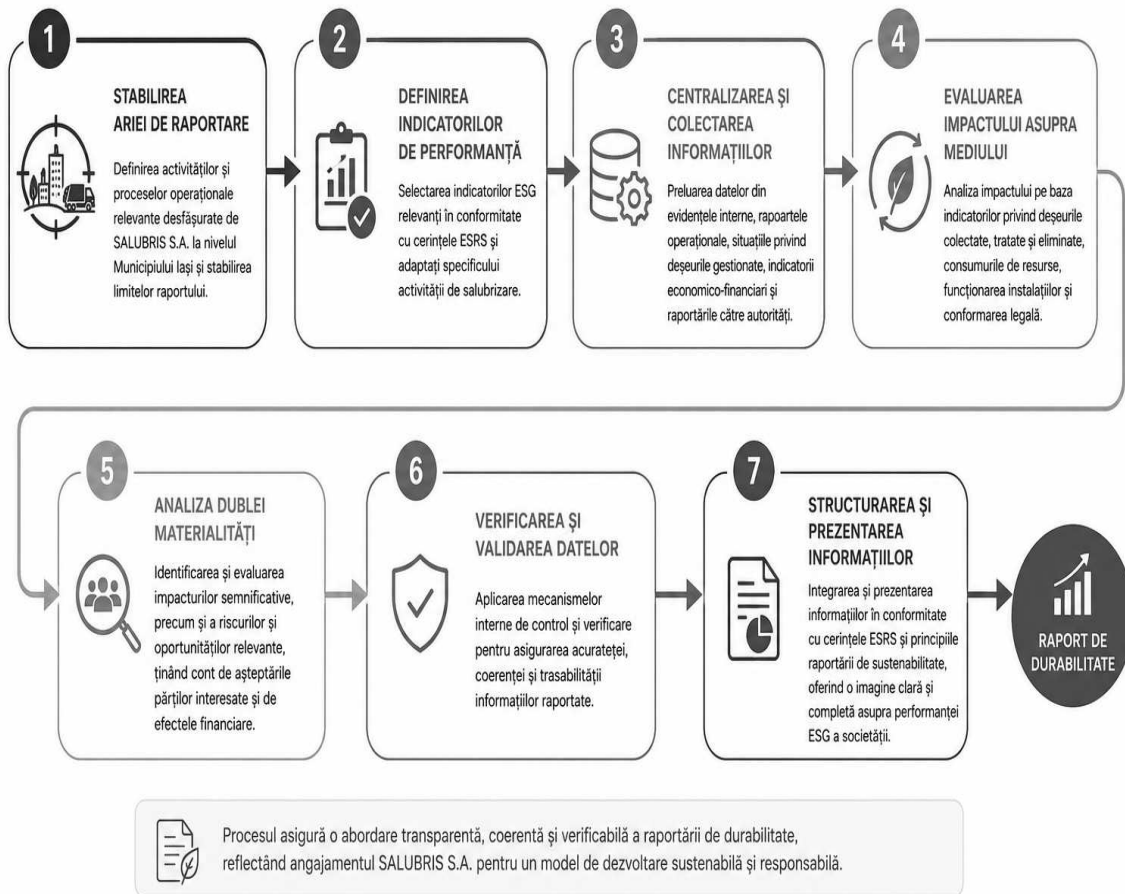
1

STABILIREA ARIEI DE RAPORTARE

Definirea activităților și proceselor operaționale relevante desfășurate de SALUBRIS S.A. la nivelul Municipiului Iași și stabilirea limitelor raportului.

2

DEFINIREA INDICATORILOR DE PERFORMANȚĂ

Selectarea indicatorilor ESG relevanți în conformitate cu cerințele ESRS și adaptați specificului activității de salubrizare.

3

CENTRALIZAREA ȘI COLECTAREA INFORMAȚIILOR

Preluarea datelor din evidențele interne, rapoartele operaționale, situațiile privind deșeurile gestionate, indicatorii economico-financiari și raportările către autorități.

4

EVALUAREA IMPACTULUI ASUPRA MEDIULUI

Analiza impactului pe baza indicatorilor privind deșeurile colectate, tratate și eliminate, consumurile de resurse, funcționarea instalațiilor și conformarea legală.

5

ANALIZA DUBLEI MATERIALITĂȚI

Identificarea și evaluarea impacturilor semnificative, precum și a riscurilor și oportunităților relevante, ținând cont de așteptările părților interesate și de efectele financiare.

6

VERIFICAREA ȘI VALIDAREA DATELOR

Aplicarea mecanismelor interne de control și verificare pentru asigurarea acurateței, coerenței și trasabilității informațiilor raportate.

7

STRUCTURAREA ȘI PREZENTAREA INFORMAȚIILOR

Integrarea și prezentarea informațiilor în conformitate cu cerințele ESRS și principiile raportării de sustenabilitate, oferind o imagine clară și completă asupra performanței ESG a societății.

RAPORT DE DURABILITATE

Procesul asigură o abordare transparentă, coerentă și verificabilă a raportării de durabilitate, reflectând angajamentul SALUBRIS S.A. pentru un model de dezvoltare sustenabilă și responsabilă.